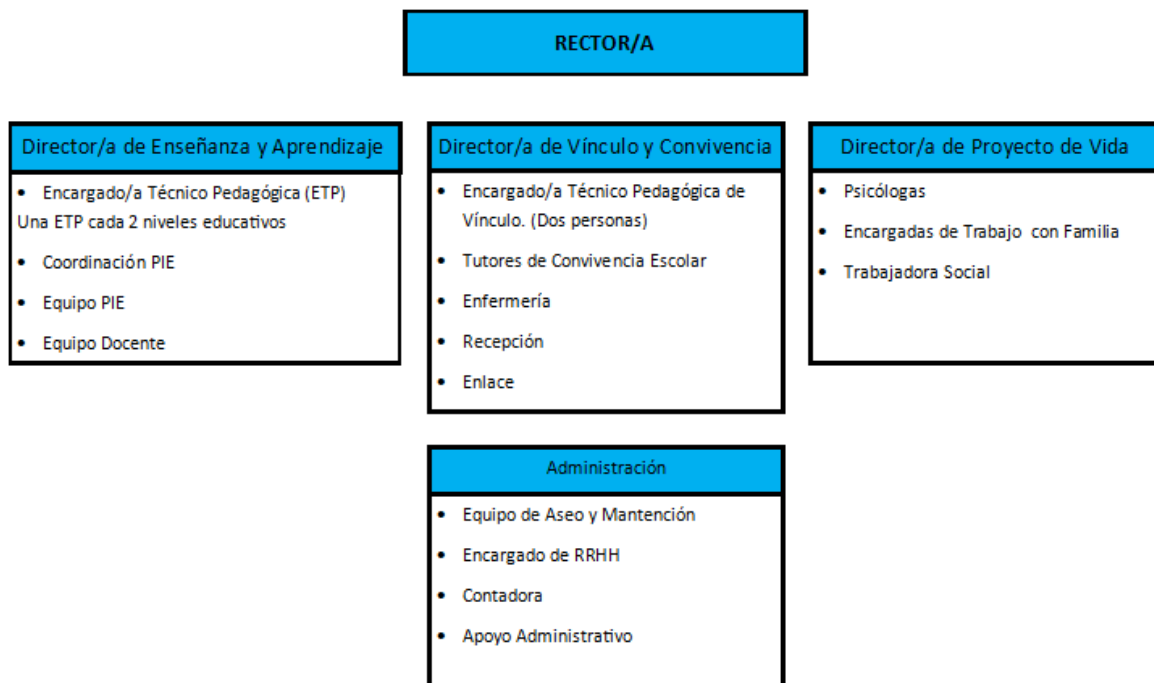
RECTOR/A

Director/a de Enseñanza y Aprendizaje

- Encargado/a Técnico Pedagógica (ETP) Una ETP cada 2 niveles educativos
- Coordinación PIE
- Equipo PIE
- Equipo Docente

Director/a de Vínculo y Convivencia

- Encargado/a Técnico Pedagógica de Vínculo. (Dos personas)
- Tutores de Convivencia Escolar
- Enfermería
- Recepción
- Enlace

Director/a de Proyecto de Vida

- Psicólogas
- Encargadas de Trabajo con Familia
- Trabajadora Social

Administración

- Equipo de Aseo y Mantención
- Encargado de RRHH
- Contadora
- Apoyo Administrativo